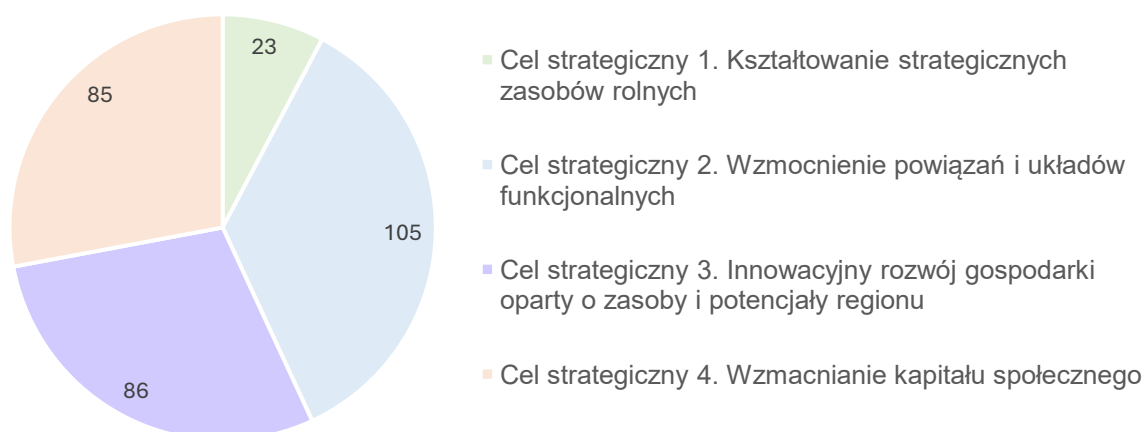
23

85

105

86

Cel strategiczny 1. Kształtowanie strategicznych zasobów rolnych

Cel strategiczny 2. Wzmocnienie powiązań i układów funkcjonalnych

Cel strategiczny 3. Innowacyjny rozwój gospodarki oparty o zasoby i potencjały regionu

Cel strategiczny 4. Wzmacnianie kapitału społecznego